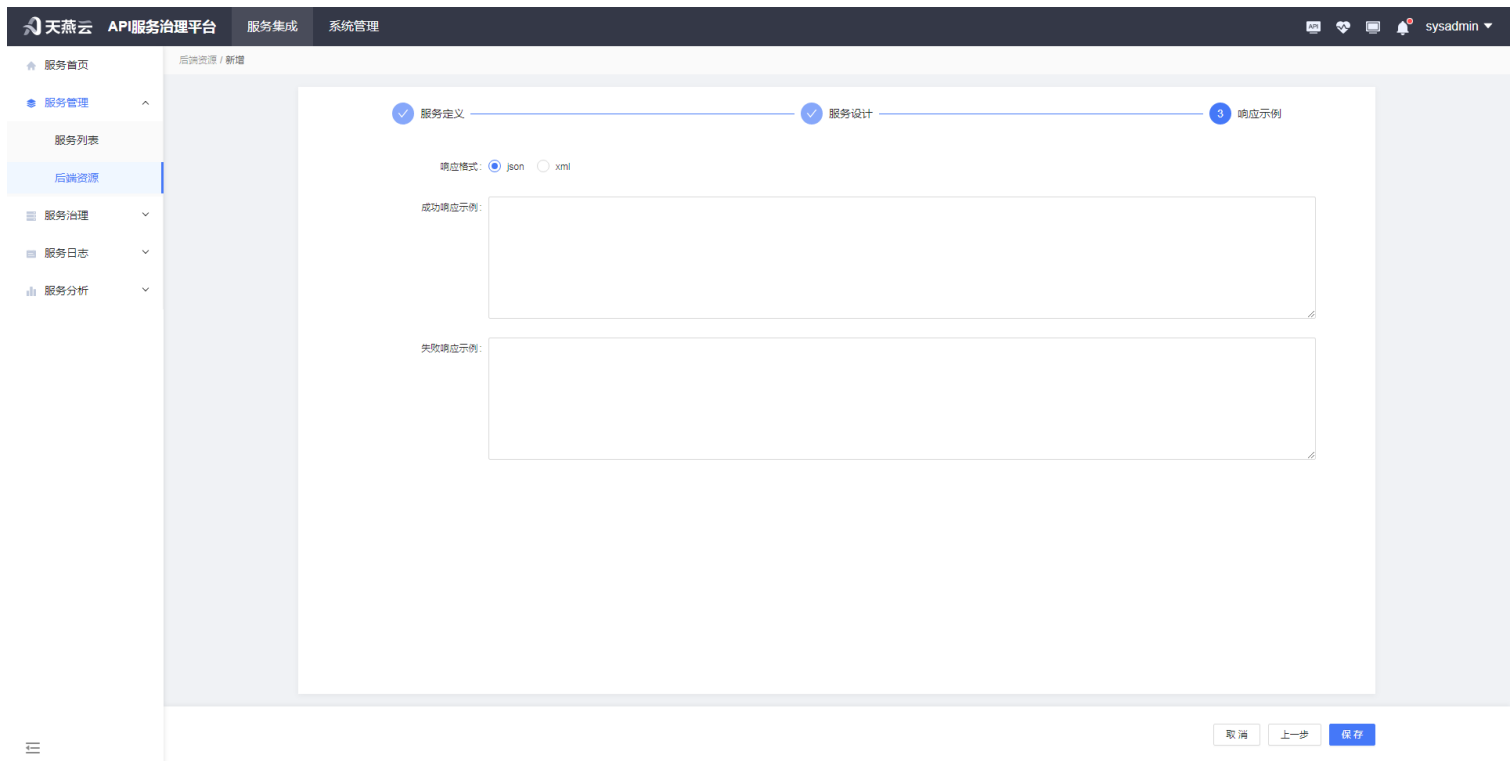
天燕云 API服务治理平台 服务集成 系统管理

API sysadmin

服务首页
服务管理
服务列表
后端资源
服务治理
服务日志
服务分析

后端资源 / 新增

服务定义 服务设计 3 响应示例

响应格式: json xml

成功响应示例:

失败响应示例:

取消 上一步 保存